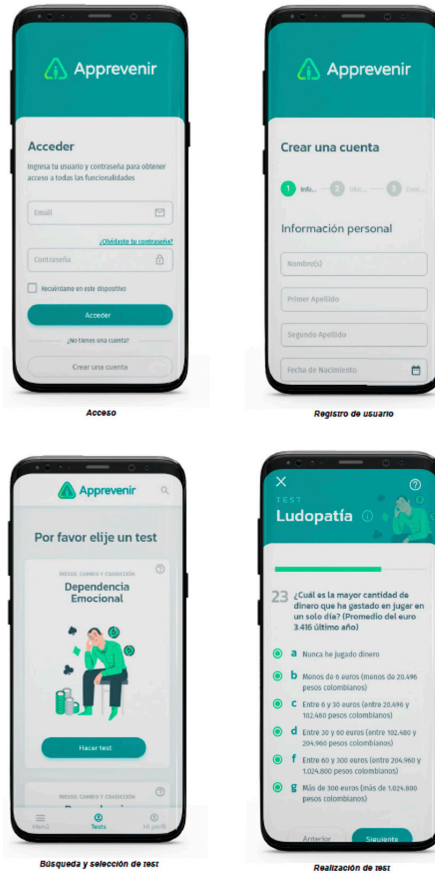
Apprevenir

Acceder

Ingresa tu usuario y contraseña para obtener acceso a todas las funcionalidades

Email

¿Olvidaste tu contraseña?

Contraseña

Recuérdame en este dispositivo

Acceder

¿No tienes una cuenta?

Crear una cuenta

Acceso

Apprevenir

Crear una cuenta

1 Info... 2 Ubi... 3 Con...

Información personal

Nombre(s)

Primer Apellido

Segundo Apellido

Fecha de Nacimiento

Registro de usuario

Apprevenir

Por favor elije un test

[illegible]

Dependencia Emocional

Hacer test

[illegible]

Menú

Tests

Mi perfil

Búsqueda y selección de test

TEST

Ludopatía

23 ¿Cuál es la mayor cantidad de dinero que ha gastado en jugar en un solo día? (Promedio del euro 3.416 último año)

a Nunca he jugado dinero

b Menos de 6 euros (menos de 20.496 pesos colombianos)

c Entre 6 y 30 euros (entre 20.496 y 102.480 pesos colombianos)

d Entre 30 y 60 euros (entre 102.480 y 204.960 pesos colombianos)

f Entre 60 y 300 euros (entre 204.960 y 1.024.800 pesos colombianos)

g Más de 300 euros (más de 1.024.800 pesos colombianos)

Anterior

Siguiente

Realización de test